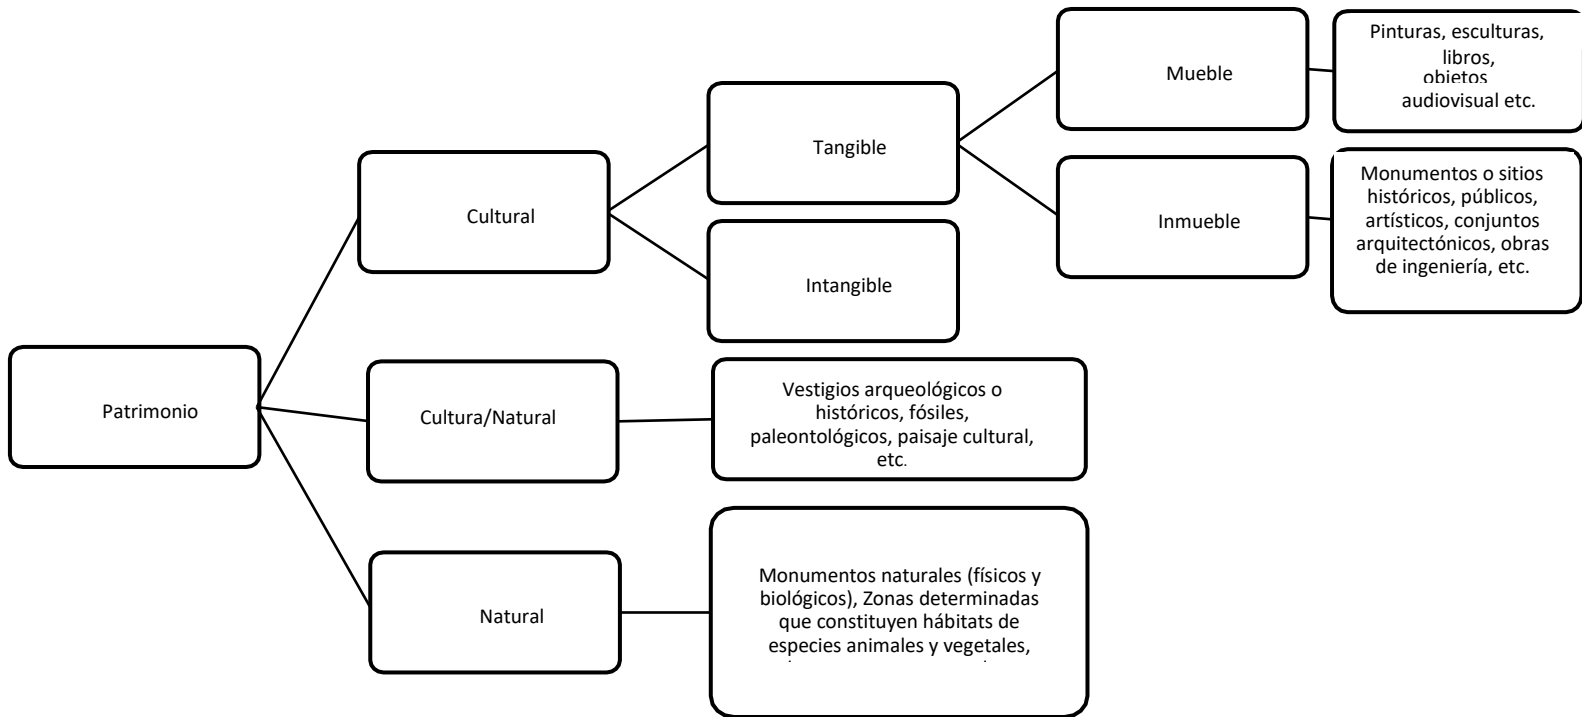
Patrimonio

Cultural

Tangible

Mueble

Pinturas, esculturas, libros, objetos audiovisual etc.

Inmueble

Monumentos o sitios históricos, públicos, artísticos, conjuntos arquitectónicos, obras de ingeniería, etc.

Intangible

Cultura/Natural

Vestigios arqueológicos o históricos, fósiles, paleontológicos, paisaje cultural, etc.

Natural

Monumentos naturales (físicos y biológicos), Zonas determinadas que constituyen hábitats de especies animales y vegetales, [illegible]